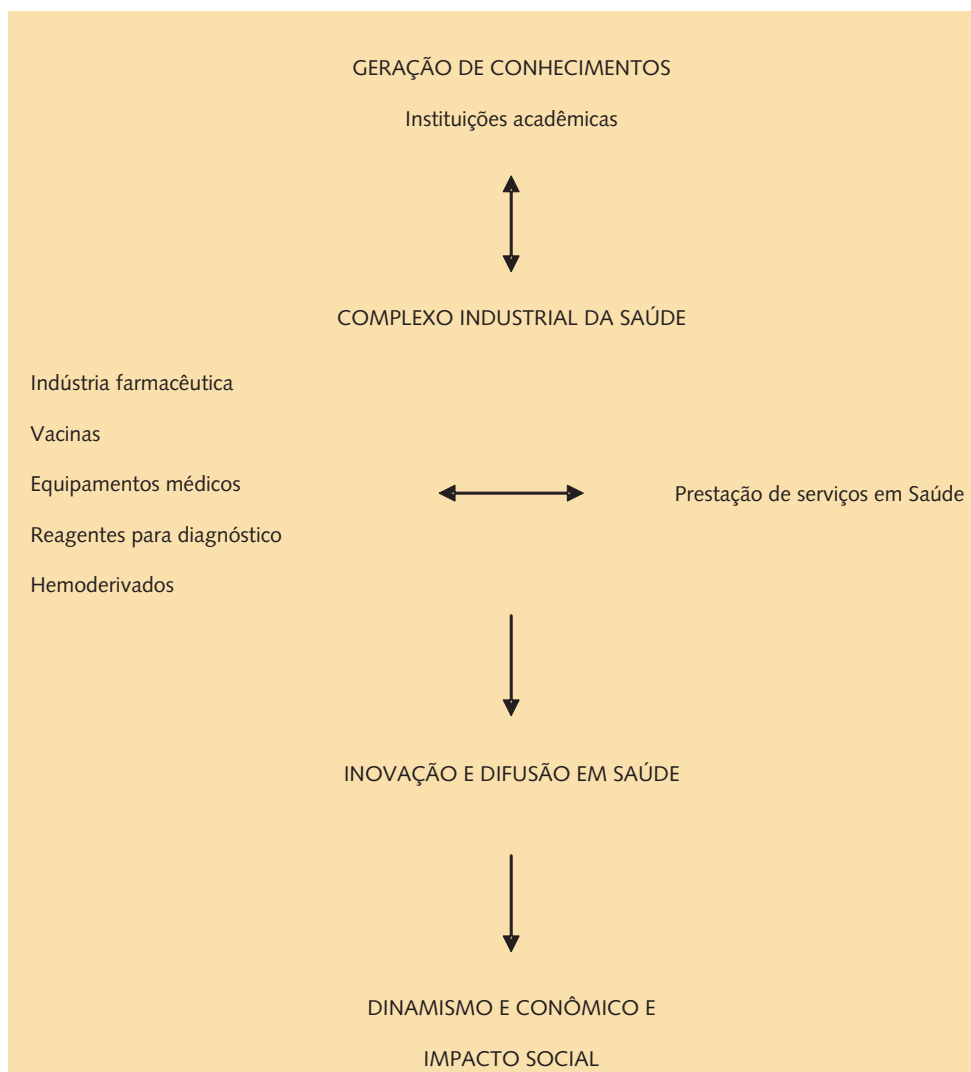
GERAÇÃO DE CONHECIMENTOS

Instituições acadêmicas

COMPLEXO INDUSTRIAL DA SAÚDE

Indústria farmacêutica

Vacinas

Equipamentos médicos

Reagentes para diagnóstico

Hemoderivados

Prestação de serviços em Saúde

INOVAÇÃO E DIFUSÃO EM SAÚDE

DINAMISMO E CONÔMICO E

IMPACTO SOCIAL